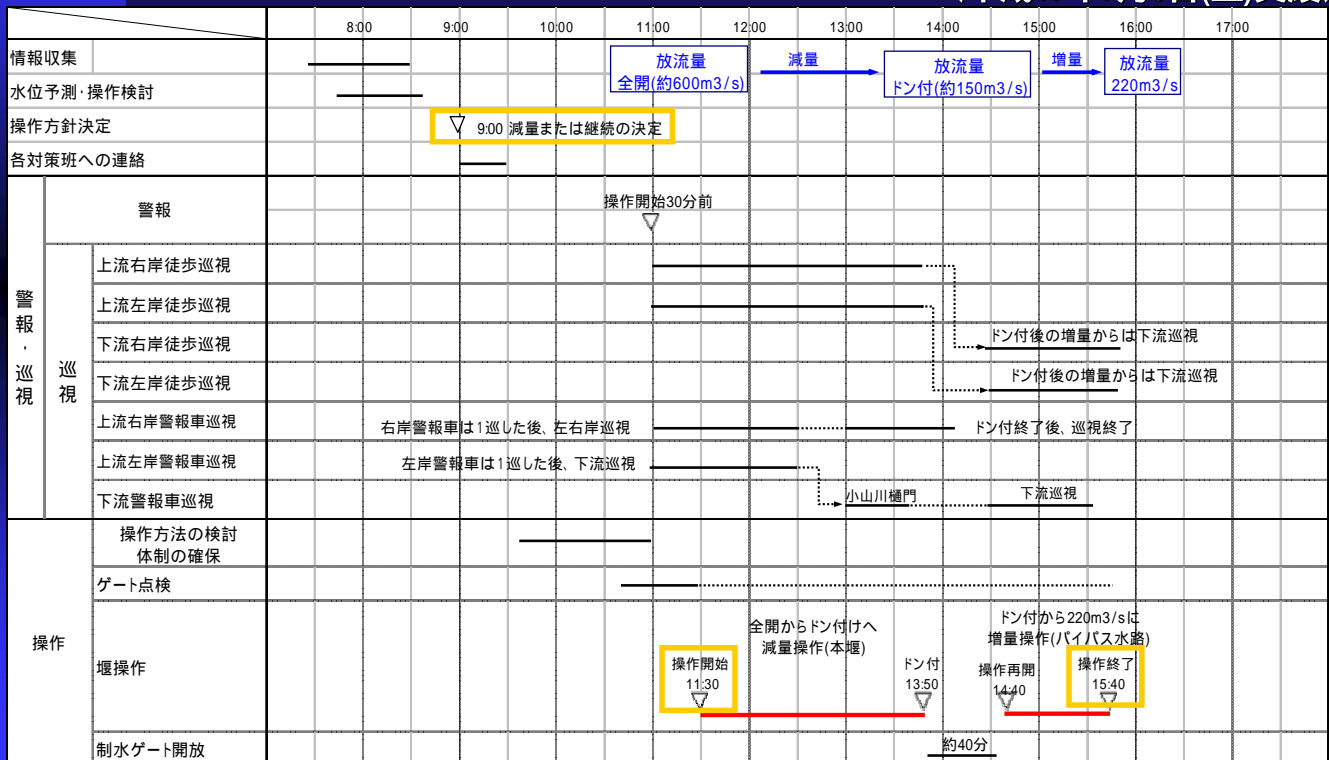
| | | | 8:00 | 9:00 | 10:00 | 11:00 | 12:00 | 13:00 | 14:00 | 15:00 | 16:00 | 17:00 |
|---|---|---|---|---|---|---|---|---|---|---|---|---|
| 情報収集 | | | | | | 放流量 全開(約600m3/s) | 減量 | | 放流量 ドン付(約150m3/s) | 増量 | 放流量 220m3/s | |
| 水位予測･操作検討 | | | | | | | | | | | | |
| 操作方針決定 | | | | 9:00 減量または継続の決定 | | | | | | | | |
| 各対策班への連絡 | | | | | | | | | | | | |
| 警報・巡視 | 警報 | | | | | 操作開始30分前 | | | | | | |
| | 巡視 | 上流右岸徒歩巡視 | | | | | | | | | | |
| | | 上流左岸徒歩巡視 | | | | | | | | | | |
| | | 下流右岸徒歩巡視 | | | | | | | | ドン付後の増量からは下流巡視 | | |
| | | 下流左岸徒歩巡視 | | | | | | | | ドン付後の増量からは下流巡視 | | |
| | | 上流右岸警報車巡視 | | 右岸警報車は1巡した後、左右岸巡視 | | | | | ドン付終了後、巡視終了 | | | |
| | | 上流左岸警報車巡視 | | 左岸警報車は1巡した後、下流巡視 | | | | | | | | |
| | | 下流警報車巡視 | | | | | | 小山川樋門 | | 下流巡視 | | |
| 操作 | | 操作方法の検討 体制の確保 | | | | | | | | | | |
| | | ゲート点検 | | | | | | | | | | |
| | | 堰操作 | | | | 操作開始 11:30 | 全開からドン付けへ 減量操作(本堰) | | ドン付 13:50 | ドン付から220m3/sに 増量操作(バイパス水路) 操作再開 14:40 | 操作終了 15:40 | |
| | | 制水ゲート開放 | | | | | | | 約40分 | | | |